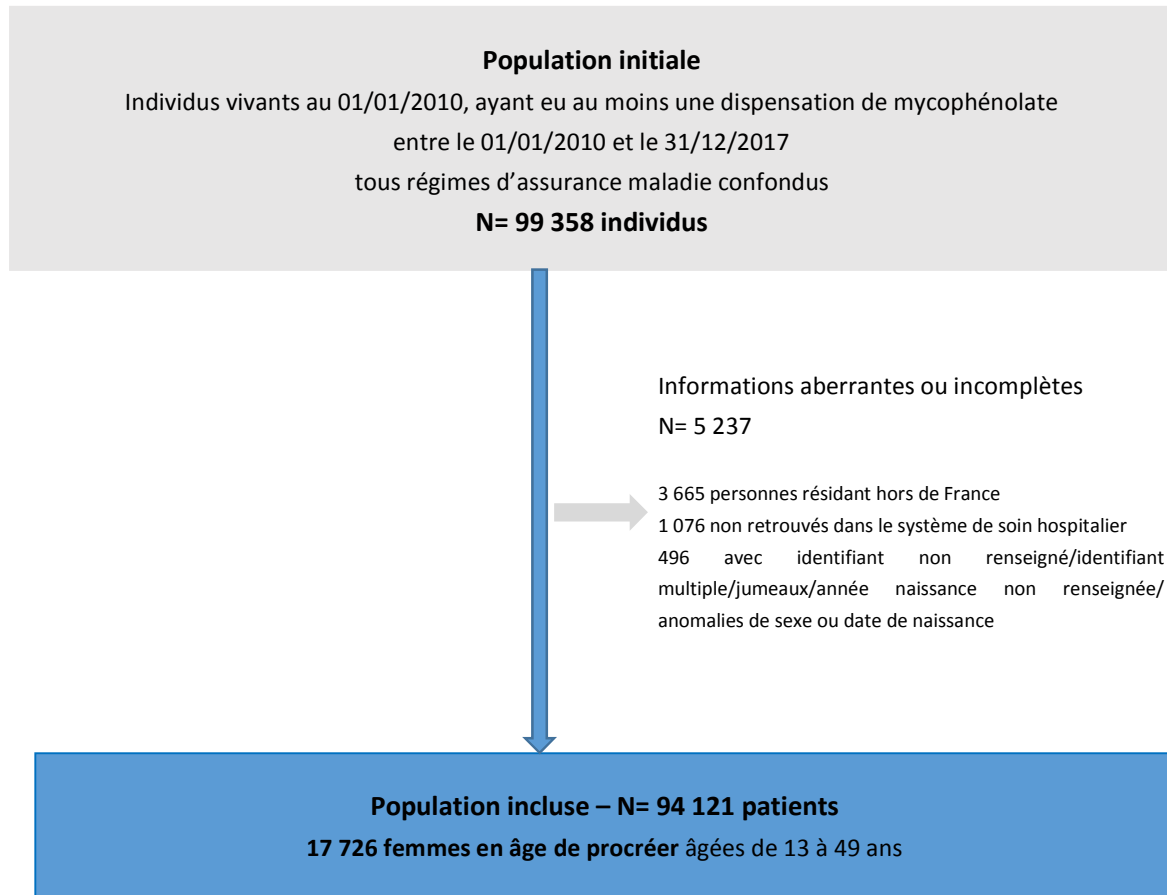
**Population initiale**

Individus vivants au 01/01/2010, ayant eu au moins une dispensation de mycophénolate entre le 01/01/2010 et le 31/12/2017 tous régimes d'assurance maladie confondus

**N= 99 358 individus**

Informations aberrantes ou incomplètes
N= 5 237

3 665 personnes résidant hors de France
1 076 non retrouvés dans le système de soin hospitalier
496 avec identifiant non renseigné/identifiant multiple/jumeaux/année naissance non renseignée/ anomalies de sexe ou date de naissance

**Population incluse – N= 94 121 patients**

**17 726 femmes en âge de procréer** âgées de 13 à 49 ans